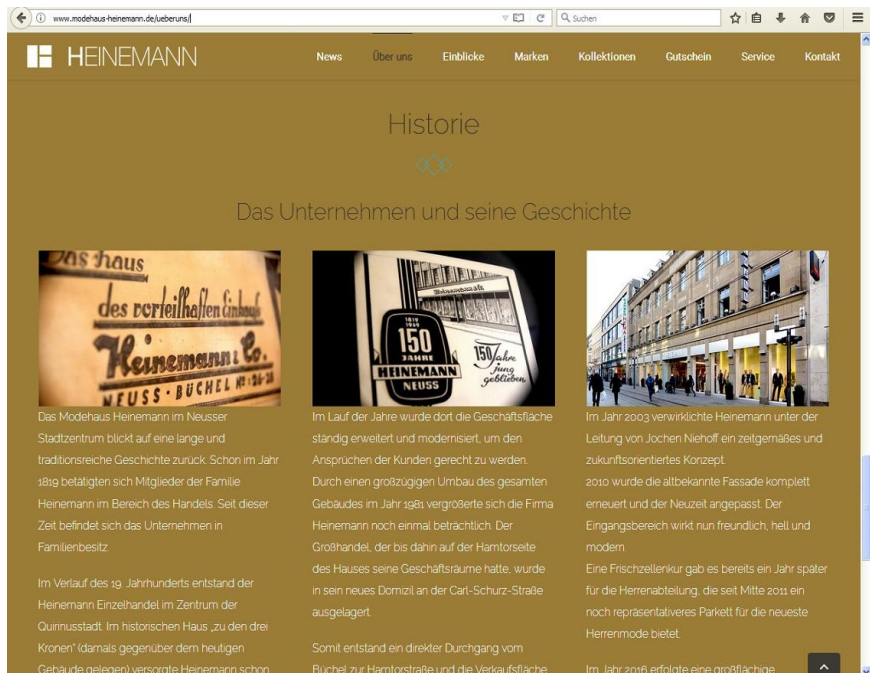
www.modehaus-heinemann.de/ueberuns/

Suchen

HEINEMANN

News Über uns Einblicke Marken Kollektionen Gutschein Service Kontakt

Historie

Das Unternehmen und seine Geschichte

Das haus des vorteilhaften Einkaufs Heinemann & Co. NEUSS · BÜCHEL Nr. 26-28

1819 150 JAHRE HEINEMANN NEUSS

150 Jahre jung geblieben

Das Modehaus Heinemann im Neusser Stadtzentrum blickt auf eine lange und traditionsreiche Geschichte zurück. Schon im Jahr 1819 betätigten sich Mitglieder der Familie Heinemann im Bereich des Handels. Seit dieser Zeit befindet sich das Unternehmen in Familienbesitz.

Im Verlauf des 19. Jahrhunderts entstand der Heinemann Einzelhandel im Zentrum der Quirinusstadt. Im historischen Haus „zu den drei Kronen" (damals gegenüber dem heutigen Gebäude gelegen) versorgte Heinemann schon

Im Lauf der Jahre wurde dort die Geschäftsfläche ständig erweitert und modernisiert, um den Ansprüchen der Kunden gerecht zu werden. Durch einen großzügigen Umbau des gesamten Gebäudes im Jahr 1981 vergrößerte sich die Firma Heinemann noch einmal beträchtlich. Der Großhandel, der bis dahin auf der Hamtorseite des Hauses seine Geschäftsräume hatte, wurde in sein neues Domizil an der Carl-Schurz-Straße ausgelagert.

Somit entstand ein direkter Durchgang vom Büchel zur Hamtorstraße und die Verkaufsfläche

Im Jahr 2003 verwirklichte Heinemann unter der Leitung von Jochen Niehoff ein zeitgemäßes und zukunftsorientiertes Konzept.
2010 wurde die altbekannte Fassade komplett erneuert und der Neuzeit angepasst. Der Eingangsbereich wirkt nun freundlich, hell und modern.
Eine Frischzellenkur gab es bereits ein Jahr später für die Herrenabteilung, die seit Mitte 2011 ein noch repräsentativeres Parkett für die neueste Herrenmode bietet.

Im Jahr 2016 erfolgte eine großflächige